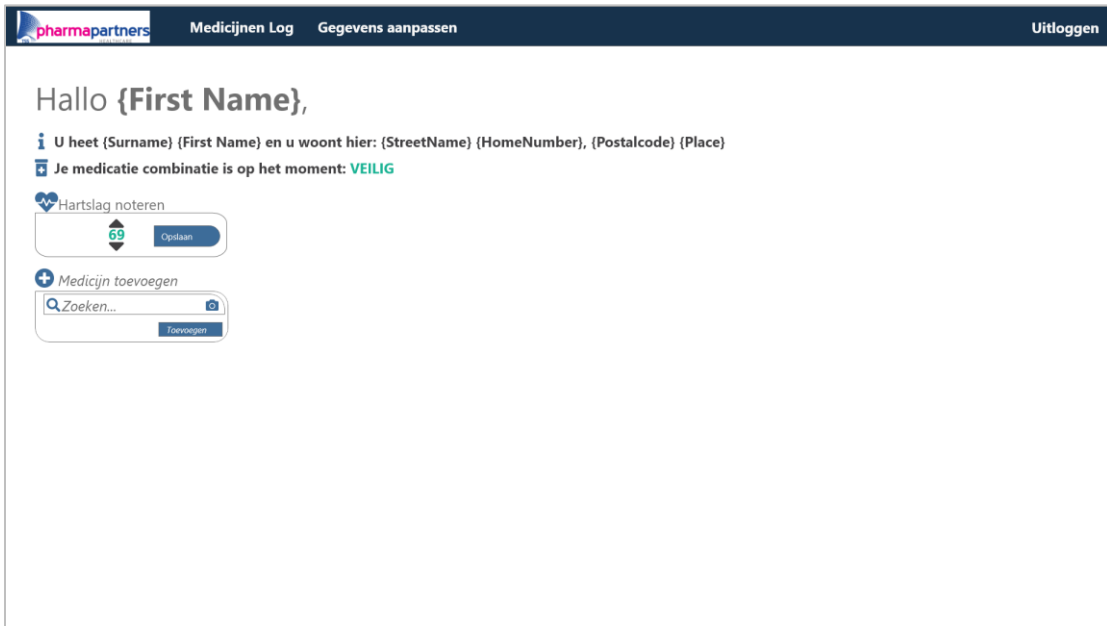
pharmapartners HEALTHCARE

Medicijnen Log Gegevens aanpassen

Uitloggen

Hallo {First Name},

U heet {Surname} {First Name} en u woont hier: {StreetName} {HomeNumber}, {Postalcode} {Place}

Je medicatie combinatie is op het moment: VEILIG

Hartslag noteren

69

Opslaan

Medicijn toevoegen

Zoeken...

Toevoegen